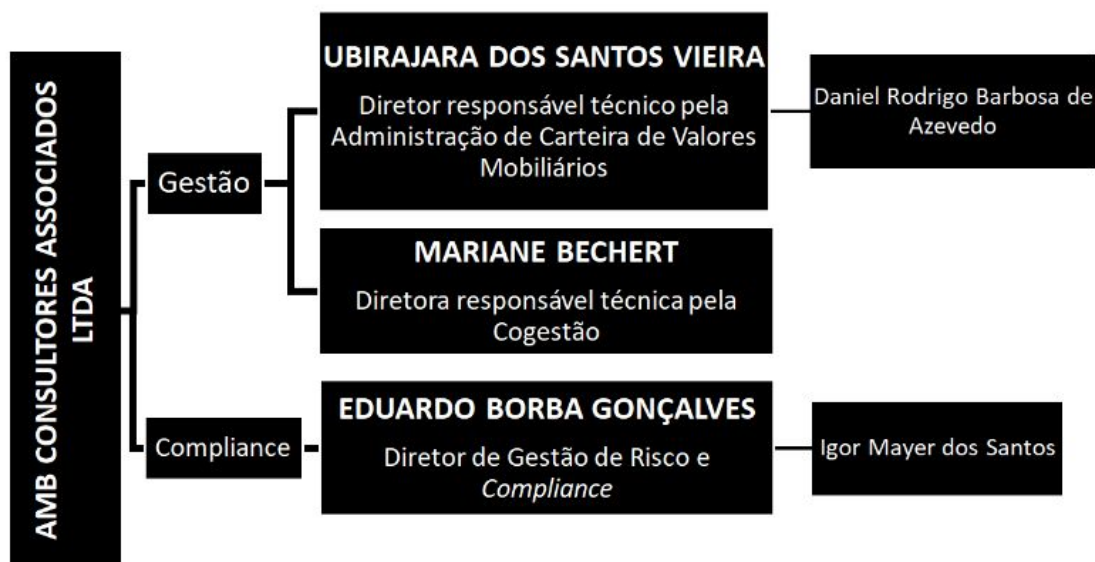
AMB CONSULTORES ASSOCIADOS LTDA

Gestão

UBIRAJARA DOS SANTOS VIEIRA

Diretor responsável técnico pela Administração de Carteira de Valores Mobiliários

Daniel Rodrigo Barbosa de Azevedo

MARIANE BECHERT

Diretora responsável técnica pela Cogestão

Compliance

EDUARDO BORBA GONÇALVES

Diretor de Gestão de Risco e Compliance

Igor Mayer dos Santos